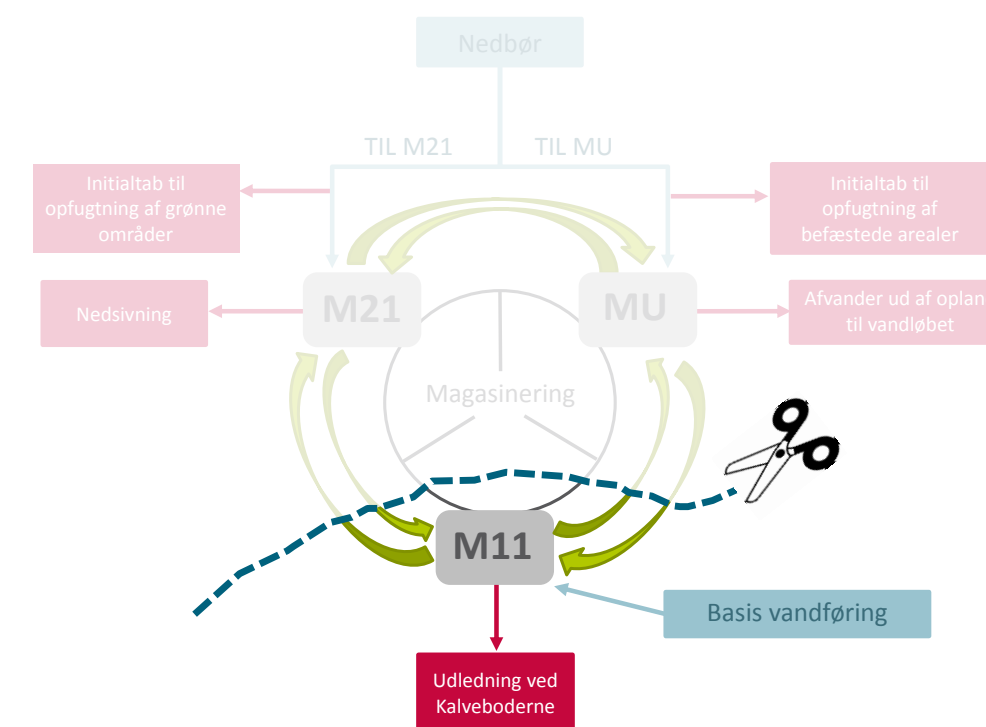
Nedbør

TIL M21

TIL MU

Initialtab til opfugtning af grønne områder

Initialtab til opfugtning af befæstede arealer

Nedsivning

M21

MU

Afvander ud af oplan til vandløbet

Magasinering

M11

Basis vandføring

Udledning ved Kalveboderne